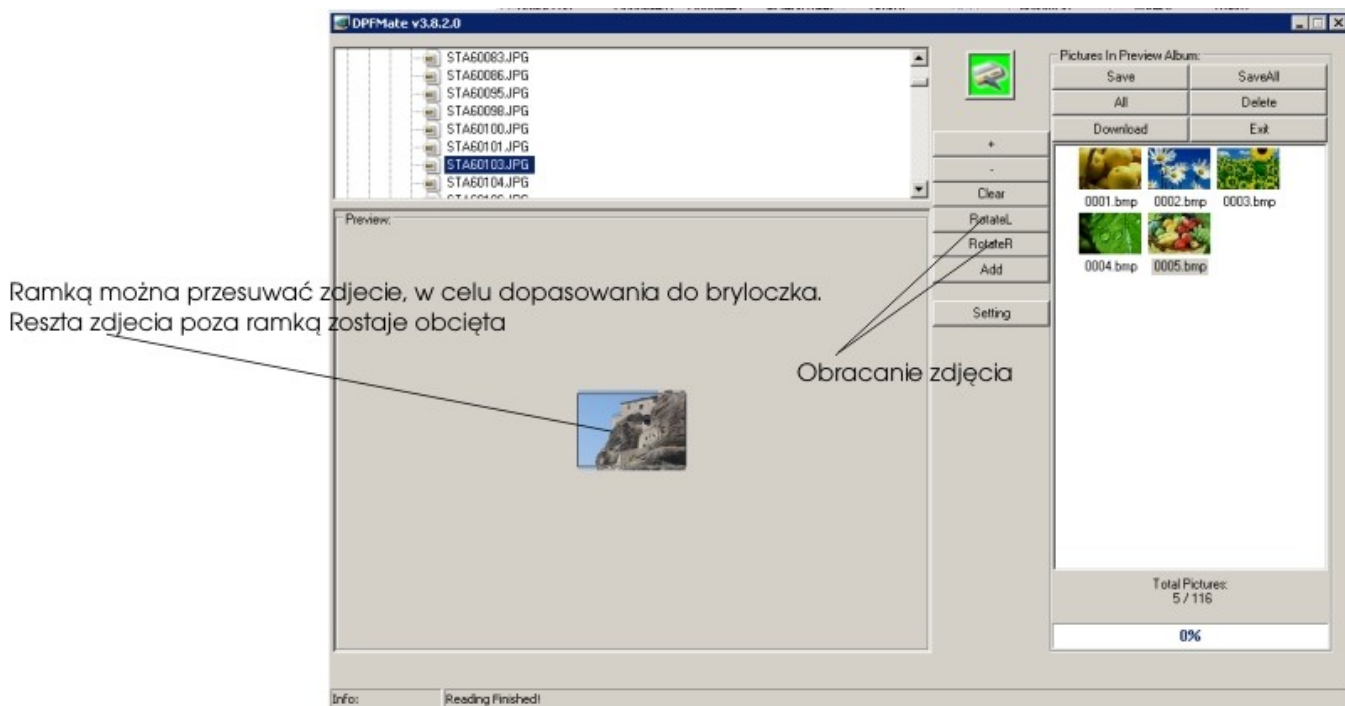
DPFMate v3.8.2.0

STA60083.JPG
STA60086.JPG
STA60095.JPG
STA60098.JPG
STA60100.JPG
STA60101.JPG
STA60103.JPG
STA60104.JPG
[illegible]

+
-
Clear
RotateL
RotateR
Add
Setting

Pictures In Preview Album:
Save
SaveAll
All
Delete
Download
Exit

0001.bmp 0002.bmp 0003.bmp
0004.bmp 0005.bmp

Total Pictures:
5 / 116

0%

Preview:

Ramką można przesuwać zdjecie, w celu dopasowania do bryloczka.
Reszta zdjecia poza ramką zostaje obcięta

Obracanie zdjęcia

Info:
Reading Finished!